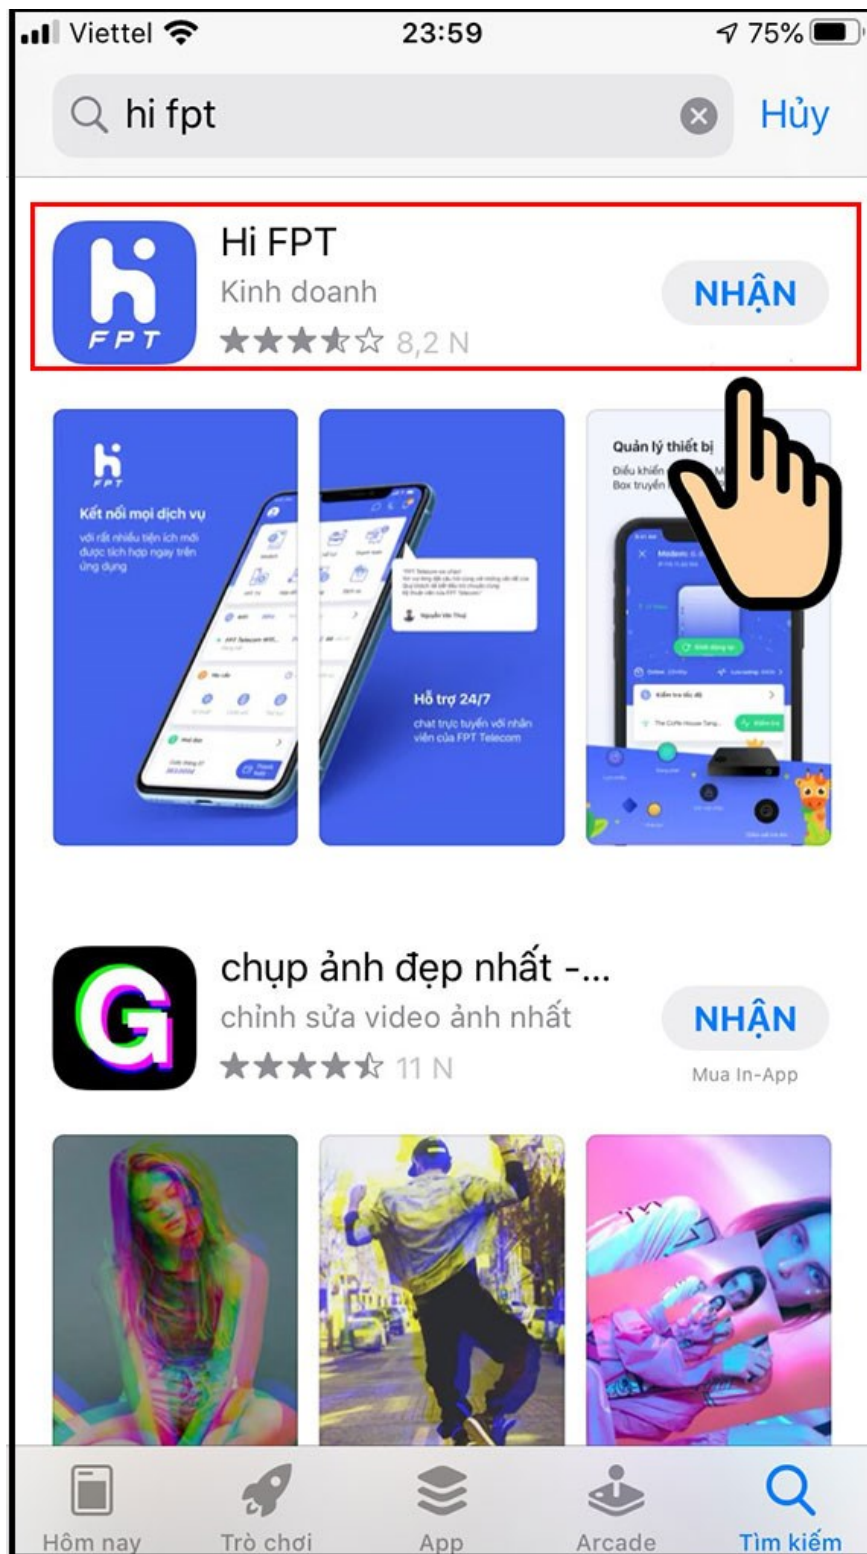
Viettel 23:59 75%

hi fpt

Hủy

Hi FPT
Kinh doanh
8,2 N
NHẬN

FPT

Kết nối mọi dịch vụ
với rất nhiều tiện ích mới được tích hợp ngay trên ứng dụng

Hỗ trợ 24/7
chat trực tuyến với nhân viên của FPT Telecom

Quản lý thiết bị
Điều khiển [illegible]
Box truyền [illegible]

chụp ảnh đẹp nhất -...
chỉnh sửa video ảnh nhất
11 N
NHẬN
Mua In-App

Hôm nay
Trò chơi
App
Arcade
Tìm kiếm